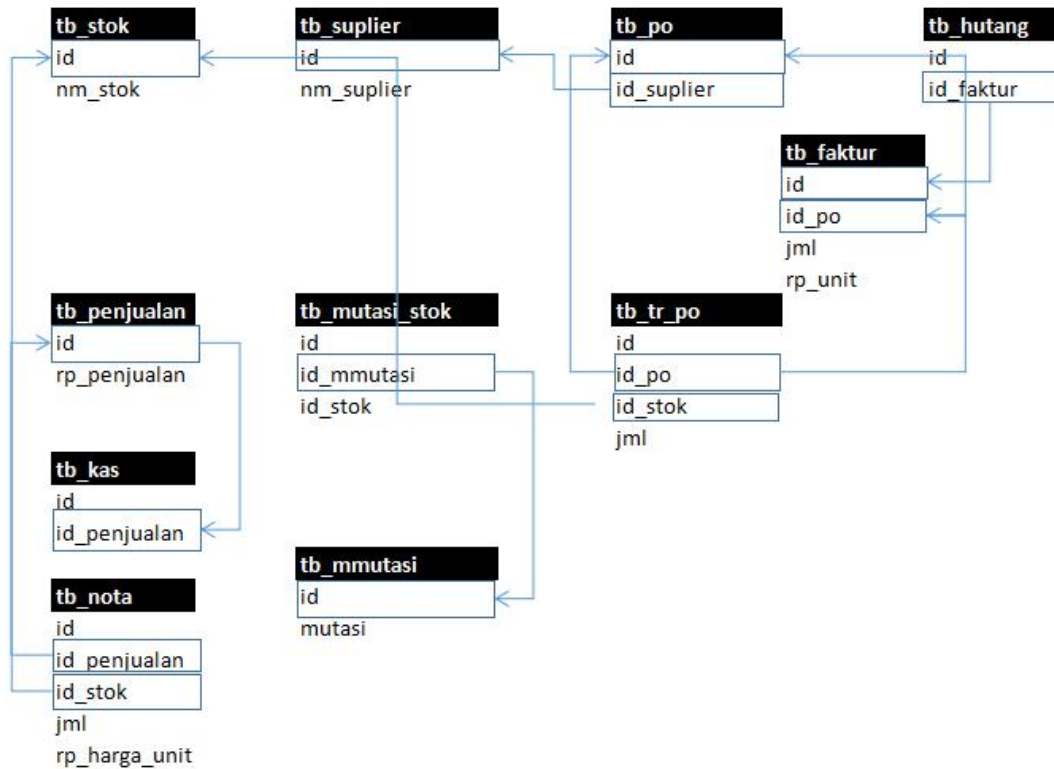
tb_stok
id
nm_stok

tb_suplier
id
nm_suplier

tb_po
id
id_suplier

tb_hutang
id
id_faktur

tb_faktur
id
id_po
jml
rp_unit

tb_penjualan
id
rp_penjualan

tb_mutasi_stok
id
id_mmutasi
id_stok

tb_tr_po
id
id_po
id_stok
jml

tb_kas
id
id_penjualan

tb_mmutasi
id
mutasi

tb_nota
id
id_penjualan
id_stok
jml
rp_harga_unit